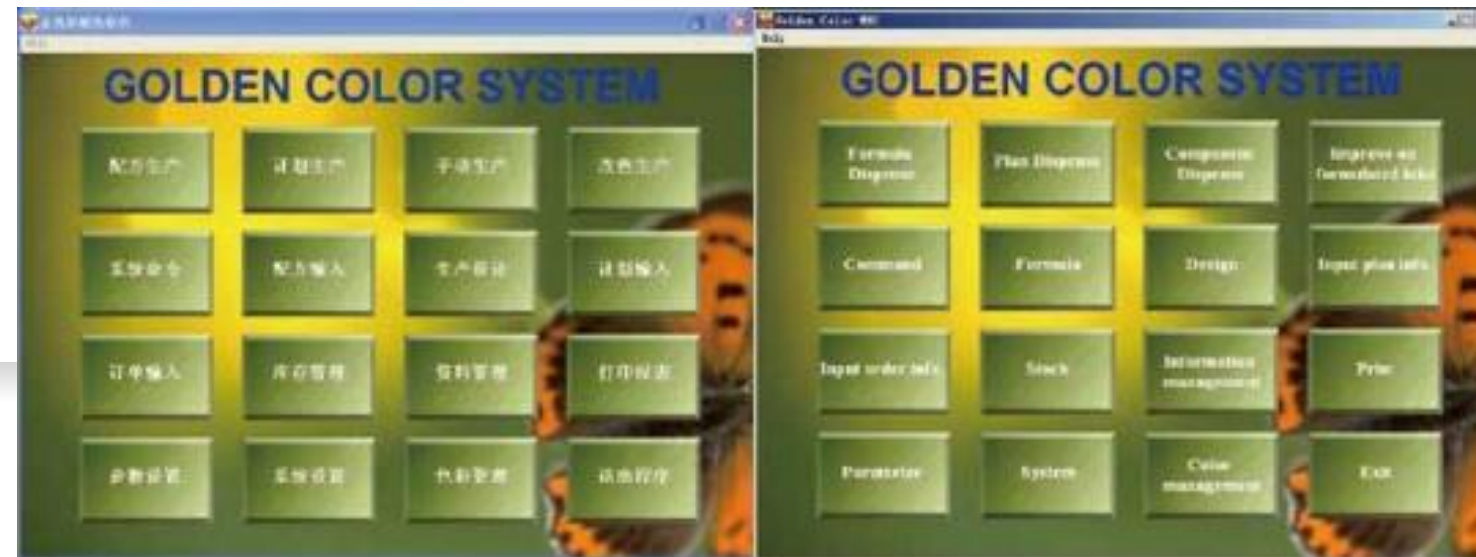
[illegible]

GOLDEN COLOR SYSTEM

配方生产 计划生产 手动生产 改色生产

系统命令 配方输入 生产设计 计划输入

订单输入 库存管理 资料管理 打印报表

参数设置 系统设置 色彩管理 退出程序

Golden Color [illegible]

Help

GOLDEN COLOR SYSTEM

Formula Dispense | Plan Dispense | Component Dispense | Improve on formulated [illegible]

Command | Formula | Design | Input plan info

Input order info | Stock | Information management | Print

Parameter | System | Color management | Exit